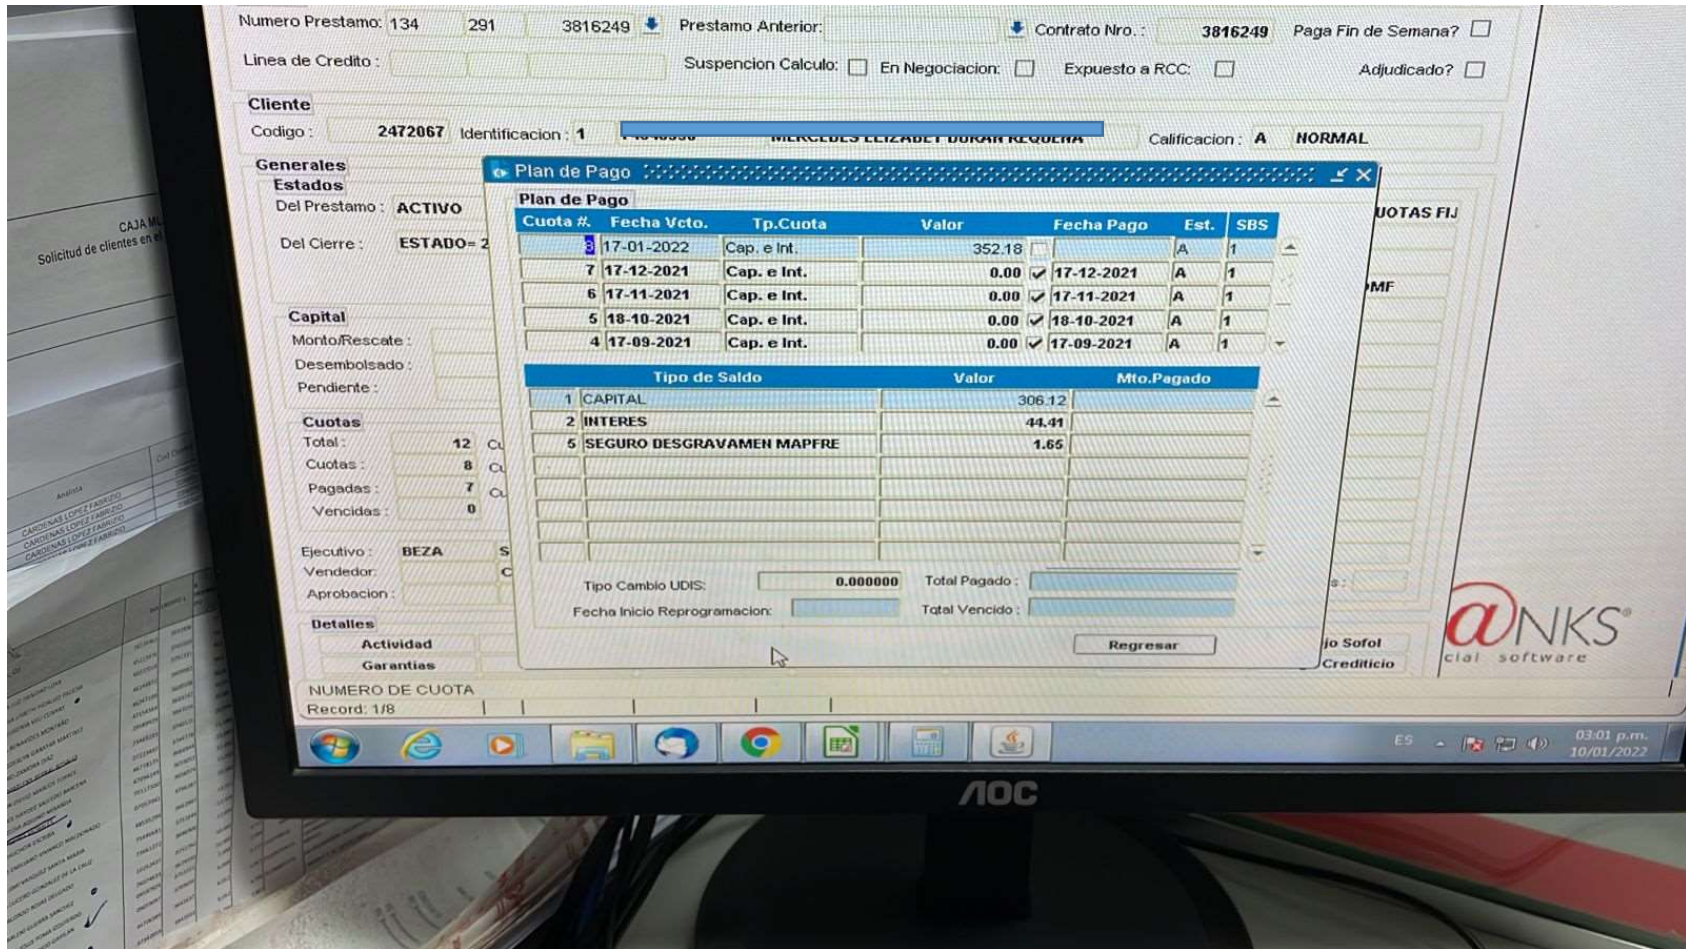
Numero Prestamo: 134 291 3816249 Prestamo Anterior: Contrato Nro.: 3816249 Paga Fin de Semana?

Linea de Credito : Suspencion Calculo: En Negociacion: Expuesto a RCC: Adjudicado?

Cliente

Codigo : 2472067 Identificacion : 1 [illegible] MERCEDES ELIZABET DURAN REQUENA Calificacion : A NORMAL

Generales

Estados

Del Prestamo : ACTIVO

Del Cierre : ESTADO= 2

Capital

Monto/Rescate :

Desembolsado :

Pendiente :

Cuotas

Total : 12

Cuotas : 8

Pagadas : 7

Vencidas : 0

Ejecutivo : BEZA

Vendedor:

Aprobacion :

Detalles

Actividad

Garantias

Plan de Pago

Plan de Pago

| Cuota #. | Fecha Vcto. | Tp.Cuota | Valor | Fecha Pago | Est. | SBS |
|---|---|---|---|---|---|---|
| 8 | 17-01-2022 | Cap. e Int. | 352.18 | | A | 1 |
| 7 | 17-12-2021 | Cap. e Int. | 0.00 | 17-12-2021 | A | 1 |
| 6 | 17-11-2021 | Cap. e Int. | 0.00 | 17-11-2021 | A | 1 |
| 5 | 18-10-2021 | Cap. e Int. | 0.00 | 18-10-2021 | A | 1 |
| 4 | 17-09-2021 | Cap. e Int. | 0.00 | 17-09-2021 | A | 1 |

| | Tipo de Saldo | Valor | Mto.Pagado |
|---|---|---|---|
| 1 | CAPITAL | 306.12 | |
| 2 | INTERES | 44.41 | |
| 5 | SEGURO DESGRAVAMEN MAPFRE | 1.65 | |

Tipo Cambio UDIS: 0.000000 Total Pagado :

Fecha Inicio Reprogramacion: Total Vencido :

Regresar

UOTAS FIJ

MF

io Sofol

Crediticio

NKS

cial software

NUMERO DE CUOTA

Record: 1/8

CAJA M
Solicitud de clientes en el

ES 03:01 p.m. 10/01/2022

AOC